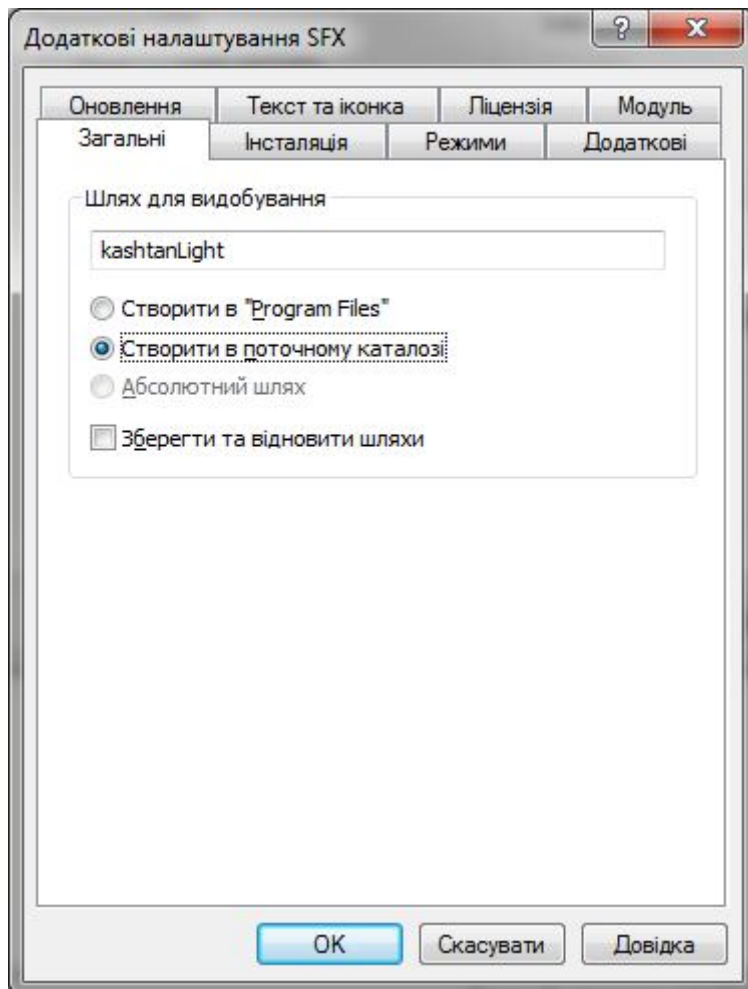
Додаткові налаштування SFX

?

x

Оновлення
Текст та іконка
Ліцензія
Модуль
Загальні
Інсталяція
Режими
Додаткові

Шлях для видобування

kashtanLight

Створити в "Program Files"

Створити в поточному каталозі

Абсолютний шлях

Зберегти та відновити шляхи

OK
Скасувати
Довідка